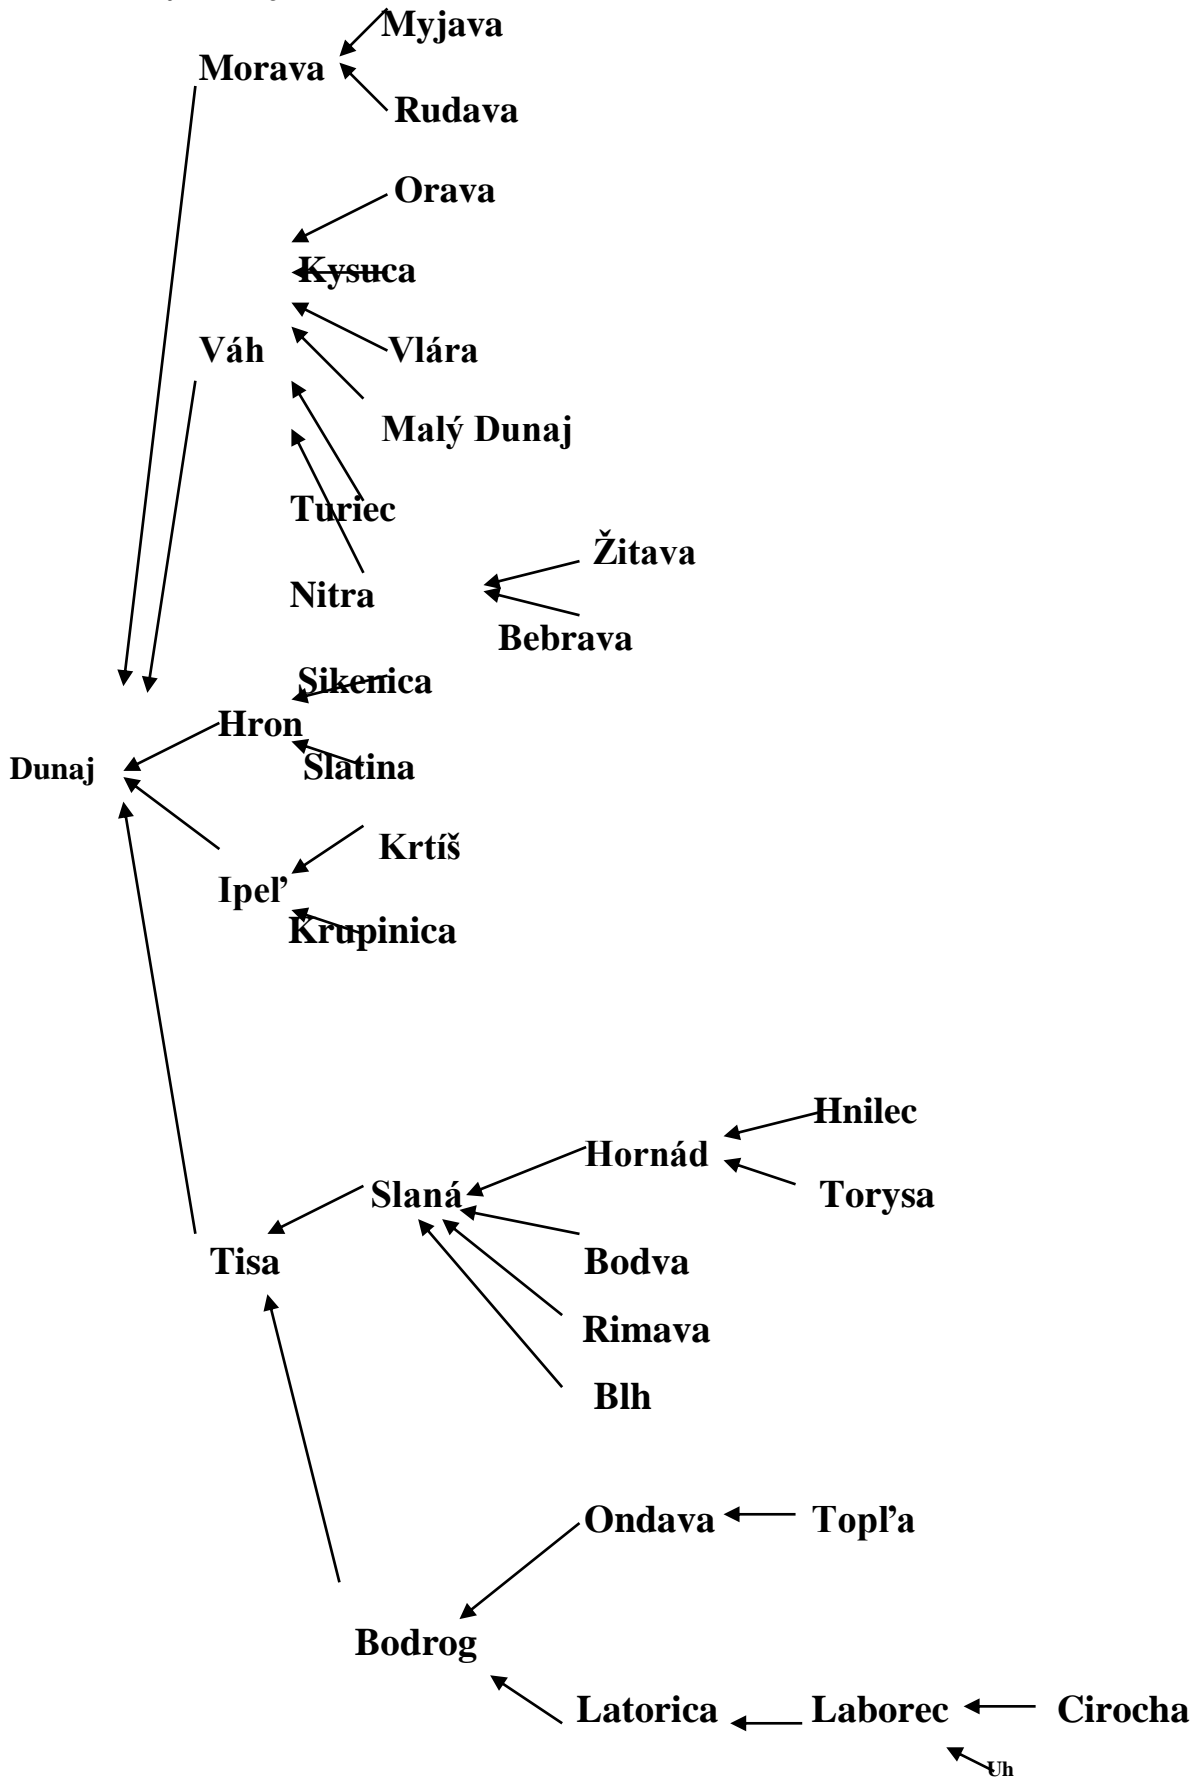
Myjava
Morava
Rudava
Orava
Kysuca
Váh
Vlára
Malý Dunaj
Turiec
Žitava
Nitra
Bebrava
Sikenica
Hron
Dunaj
Slatina
Krtíš
Ipeľ
Krupinica
Hnilec
Hornád
Slaná
Torysa
Tisa
Bodva
Rimava
Blh
Ondava
Topľa
Bodrog
Latorica
Laborec
Cirocha
Uh